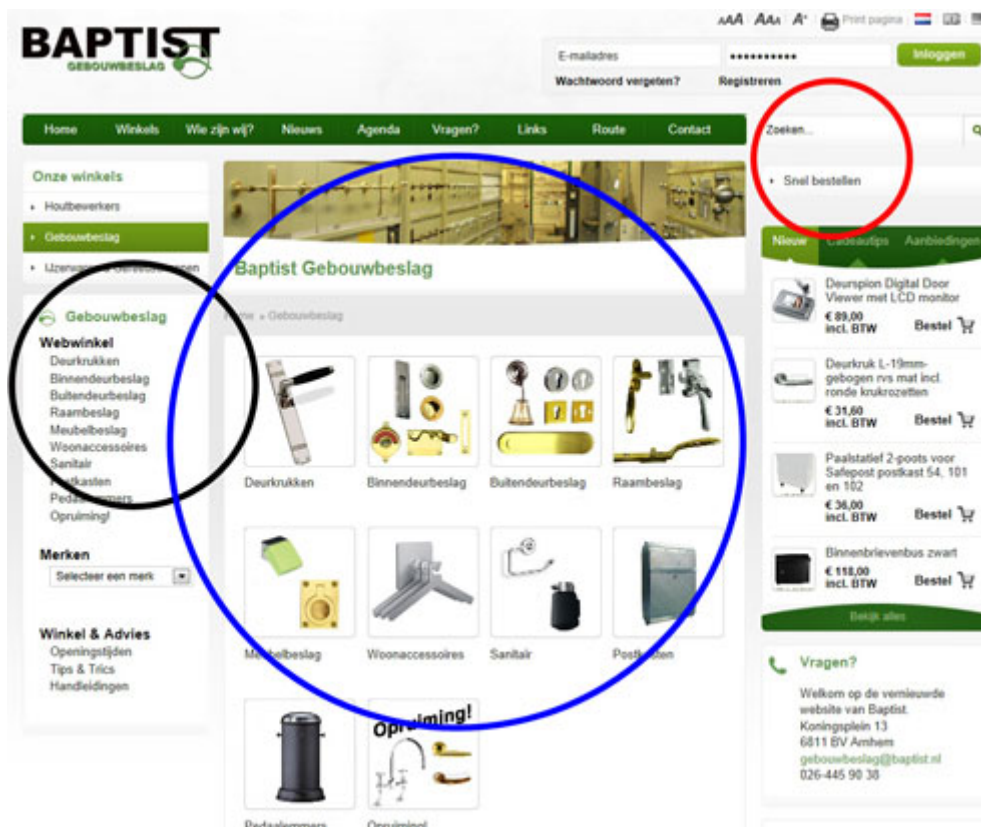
BAPTIST GEBOUWBESLAG

AAA AAA A⁺ Print pagina

E-mailadres ••••••••••• Inloggen
Wachtwoord vergeten? Registreren

Home Winkels Wie zijn wij? Nieuws Agenda Vragen? Links Route Contact

Zoeken...

Snel bestellen

Onze winkels
Houtbewerkers
Gebouwbeslag
IJzerwa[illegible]

Gebouwbeslag
Webwinkel
Deurkrukken
Binnendeurbeslag
Buitendeurbeslag
Raambeslag
Meubelbeslag
Woonaccessoires
Sanitair
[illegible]kasten
Peda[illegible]mers
Opruiming!

Merken
Selecteer een merk

Winkel & Advies
Openingstijden
Tips & Trics
Handleidingen

Baptist Gebouwbeslag

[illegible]me » Gebouwbeslag

Deurkrukken
Binnendeurbeslag
Buitendeurbeslag
Raambeslag
Me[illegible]belbeslag
Woonaccessoires
Sanitair
Post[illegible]ten
Opruiming!
Pedaalemmers
Opruiming!

Nieuw Cadeautips Aanbiedingen

Deurspion Digital Door Viewer met LCD monitor
€ 89,00 incl. BTW Bestel

Deurkruk L-19mm-gebogen rvs mat incl. ronde krukrozetten
€ 31,60 incl. BTW Bestel

Paalstatief 2-poots voor Safepost postkast 54, 101 en 102
€ 36,00 incl. BTW Bestel

Binnenbrievenbus zwart
€ 118,00 incl. BTW Bestel

Bekijk alles

Vragen?
Welkom op de vernieuwde website van Baptist.
Koningsplein 13
6811 BV Arnhem
gebouwbeslag@baptist.nl
026-445 90 38